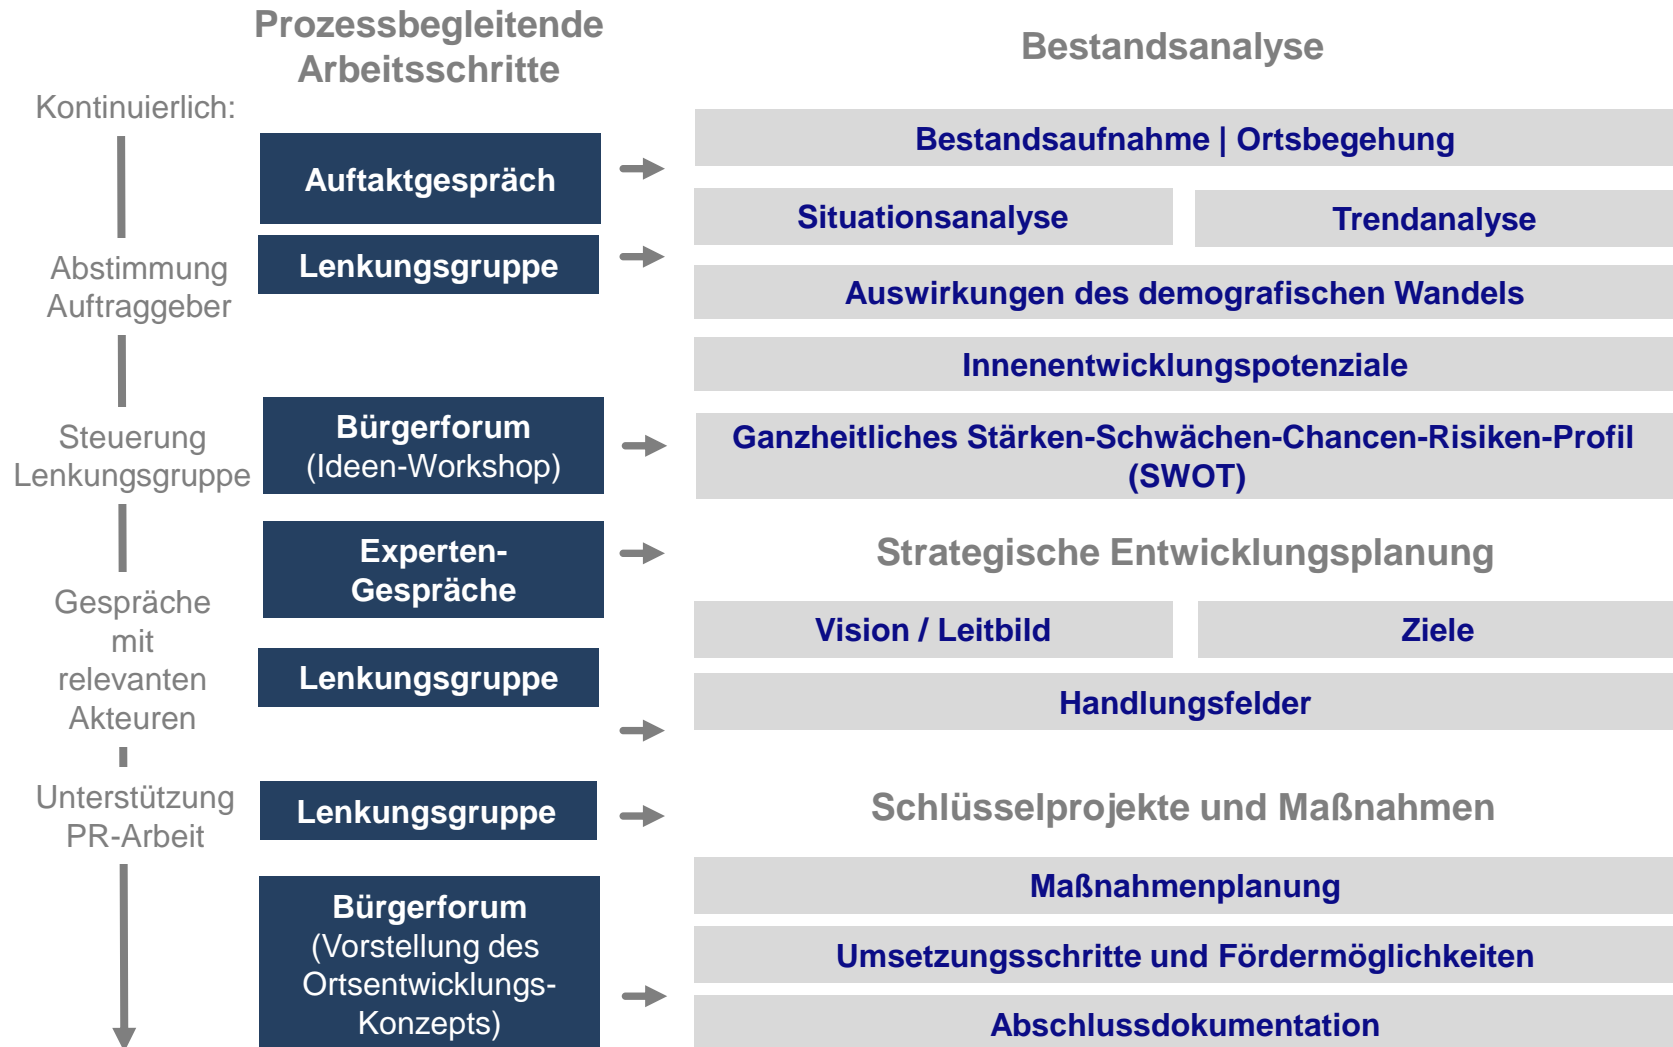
Prozessbegleitende Arbeitsschritte

Kontinuierlich:

Abstimmung Auftraggeber

Steuerung Lenkungsgruppe

Gespräche mit relevanten Akteuren

Unterstützung PR-Arbeit

Auftaktgespräch

Lenkungsgruppe

Bürgerforum (Ideen-Workshop)

Experten-Gespräche

Lenkungsgruppe

Lenkungsgruppe

Bürgerforum (Vorstellung des Ortsentwicklungs-Konzepts)

Bestandsanalyse

Bestandsaufnahme | Ortsbegehung

Situationsanalyse

Trendanalyse

Auswirkungen des demografischen Wandels

Innenentwicklungspotenziale

Ganzheitliches Stärken-Schwächen-Chancen-Risiken-Profil (SWOT)

Strategische Entwicklungsplanung

Vision / Leitbild

Ziele

Handlungsfelder

Schlüsselprojekte und Maßnahmen

Maßnahmenplanung

Umsetzungsschritte und Fördermöglichkeiten

Abschlussdokumentation